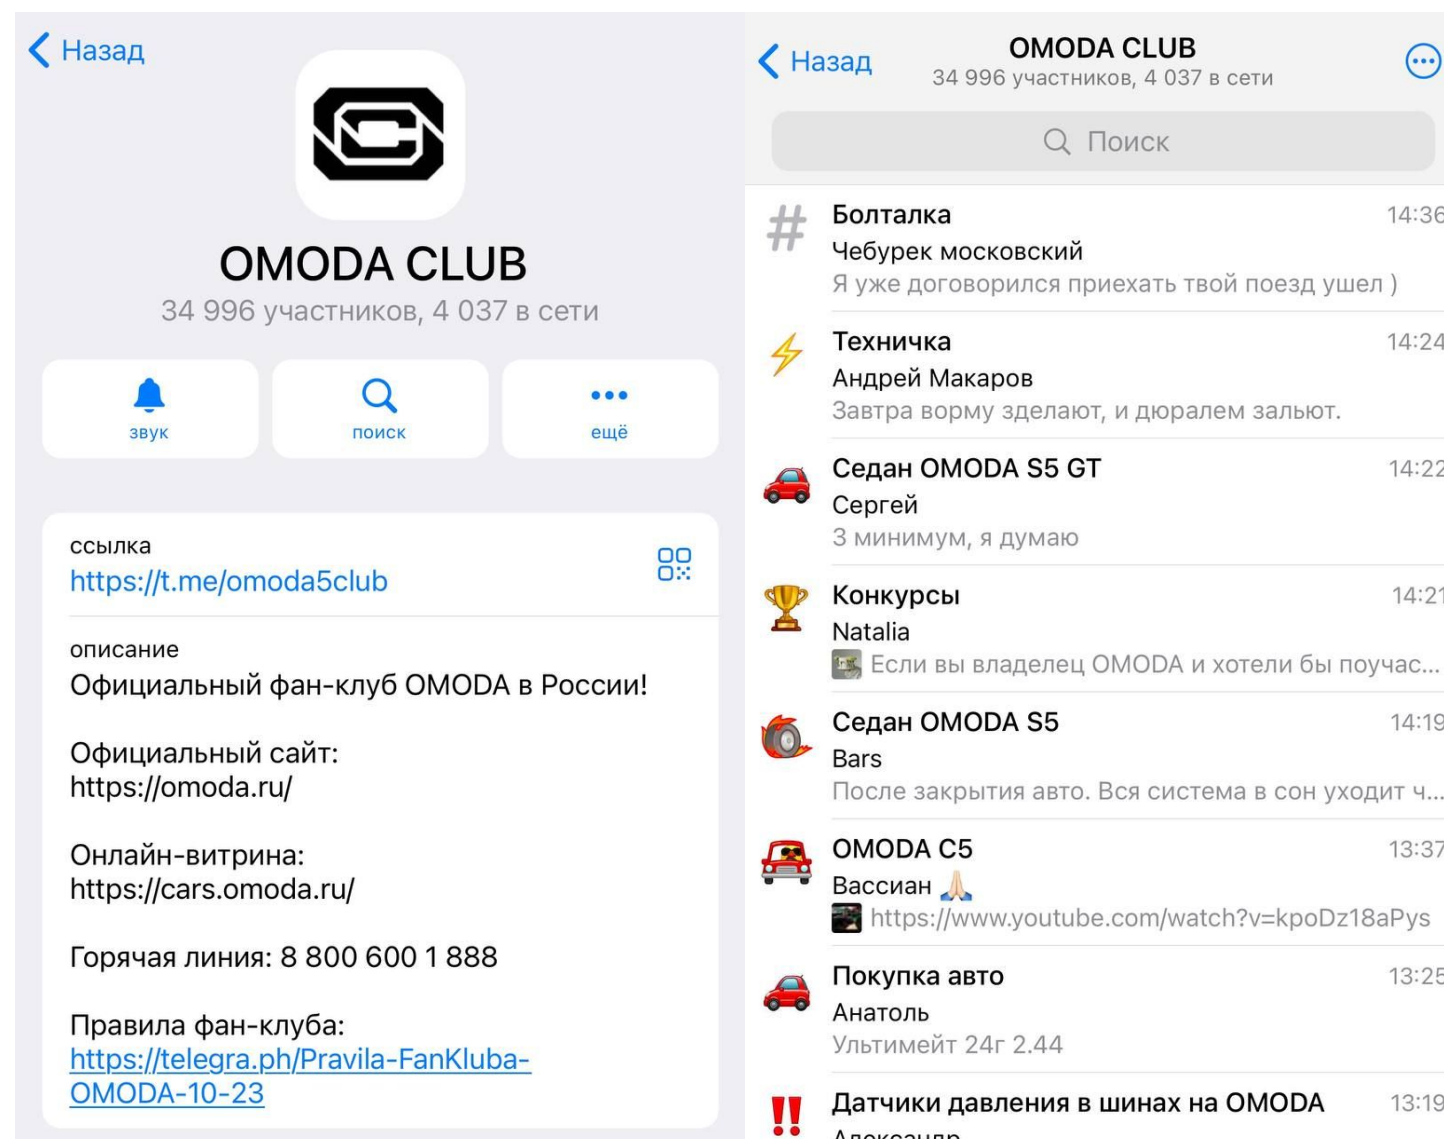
Назад

OMODA CLUB
34 996 участников, 4 037 в сети

звук
поиск
ещё

ссылка
https://t.me/omoda5club

описание
Официальный фан-клуб OMODA в России!

Официальный сайт:
https://omoda.ru/

Онлайн-витрина:
https://cars.omoda.ru/

Горячая линия: 8 800 600 1 888

Правила фан-клуба:
https://telegra.ph/Pravila-FanKluba-OMODA-10-23

Назад
OMODA CLUB
34 996 участников, 4 037 в сети

Поиск

Болталка 14:36
Чебурек московский
Я уже договорился приехать твой поезд ушел )

Техничка 14:24
Андрей Макаров
Завтра ворму зделают, и дюралем зальют.

Седан OMODA S5 GT 14:22
Сергей
3 минимум, я думаю

Конкурсы 14:21
Natalia
Если вы владелец OMODA и хотели бы поучас...

Седан OMODA S5 14:19
Bars
После закрытия авто. Вся система в сон уходит ч...

OMODA C5 13:37
Вассиан 🙏
https://www.youtube.com/watch?v=kpoDz18aPys

Покупка авто 13:25
Анатоль
Ультимейт 24г 2.44

Датчики давления в шинах на OMODA 13:19
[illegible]